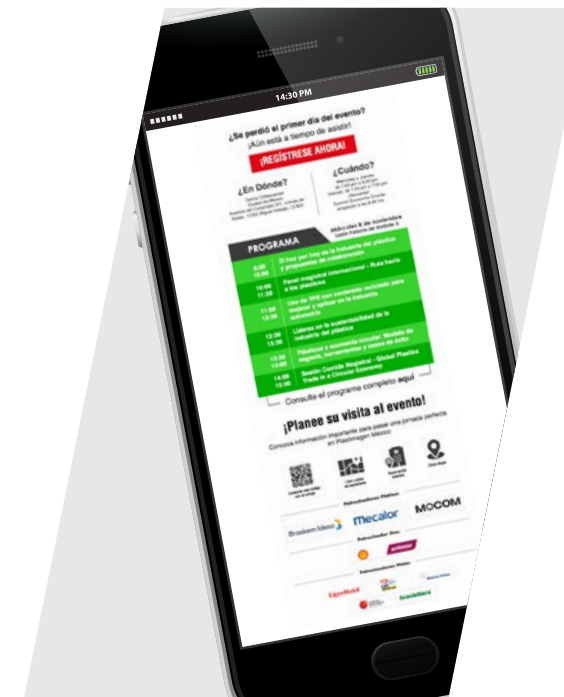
14:30 PM

¿Se perdió el primer día del evento?
¡Aún está a tiempo de asistir!

¡REGÍSTRESE AHORA!

¿En Dónde?
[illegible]

¿Cuándo?
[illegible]

PROGRAMA

Miércoles 8 de noviembre
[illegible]

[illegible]

Consulte el programa completo aquí

¡Planee su visita al evento!

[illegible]

Braskem Idesa

Mecalor

MOCOM

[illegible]